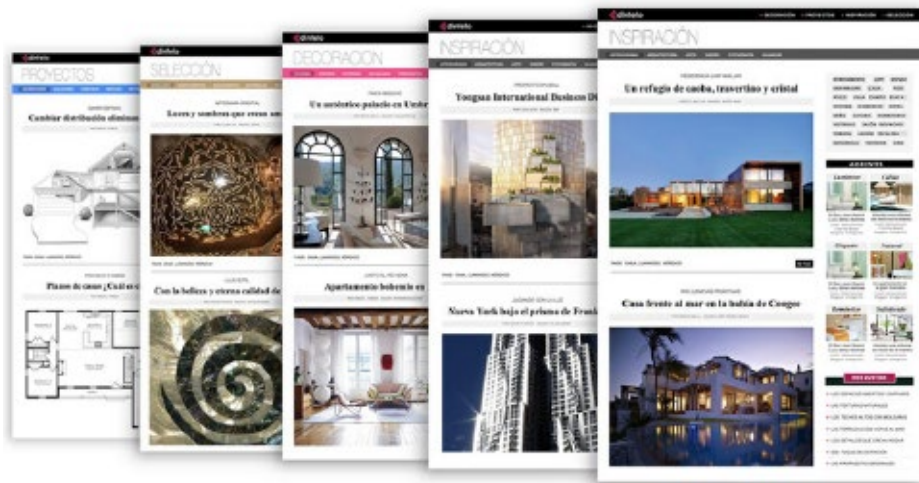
PROYECTOS

Cambiar distribución eliminando

Planos de casas ¿Cuál es

SELECCIÓN

Luces y sombras que crean am

Con la belleza y eterna calidad de

DECORACIÓN

Un auténtico palacio en Umbr

Apartamento bohemio en

INSPIRACIÓN

Yongsan International Business D

Nueva York bajo el prisma de Frank

dintelo

INSPIRACIÓN

Un refugio de caoba, travertino y cristal

Casa frente al mar en la bahía de Cangas

ANUNCIOS